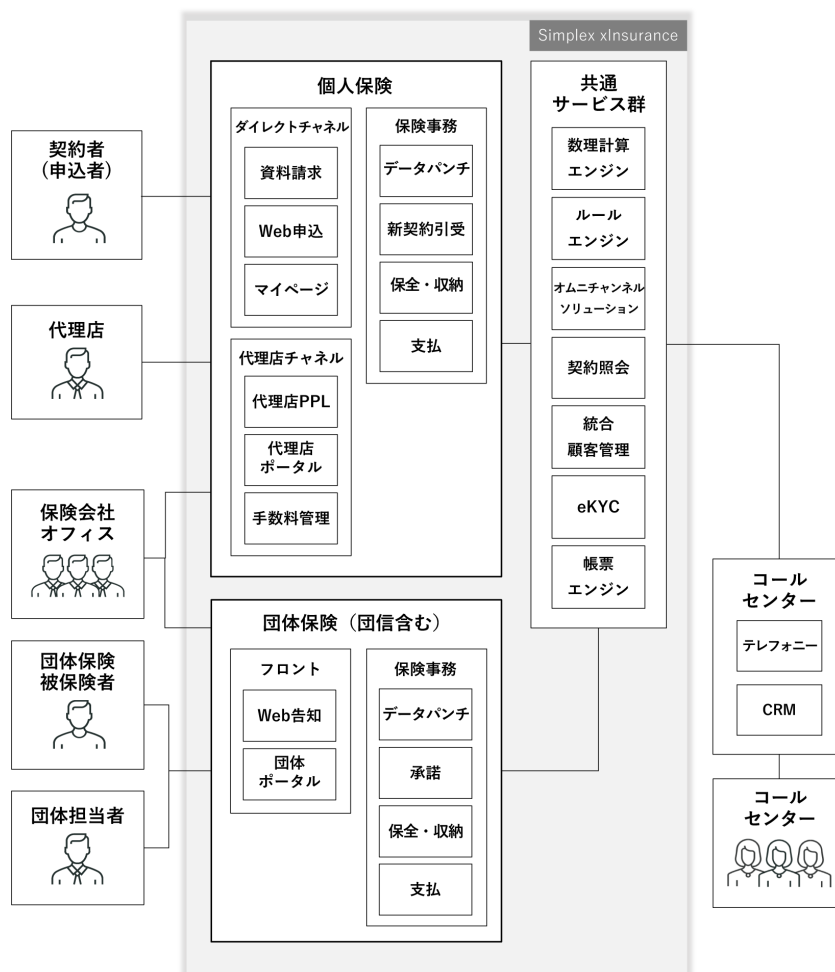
Simplex xInsurance

契約者
(申込者)

代理店

保険会社
オフィス

団体保険
被保険者

団体担当者

個人保険

ダイレクトチャネル

資料請求

Web申込

マイページ

代理店チャネル

代理店PPL

代理店
ポータル

手数料管理

保険事務

データパンチ

新契約引受

保全・収納

支払

団体保険（団信含む）

フロント

Web告知

団体
ポータル

保険事務

データパンチ

承諾

保全・収納

支払

共通
サービス群

数理計算
エンジン

ルール
エンジン

オムニチャンネル
ソリューション

契約照会

統合
顧客管理

eKYC

帳票
エンジン

コール
センター

テレフォニー

CRM

コール
センター